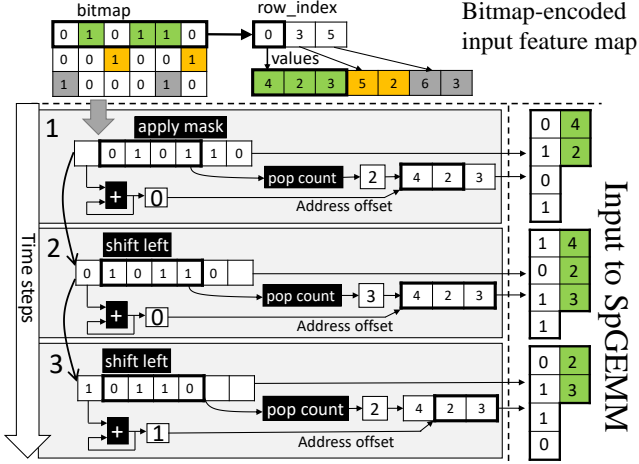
bitmap

| 0 | 1 | 0 | 1 | 1 | 0 |
|---|---|---|---|---|---|
| 0 | 0 | 1 | 0 | 0 | 1 |
| 1 | 0 | 0 | 0 | 1 | 0 |

row_index

| 0 | 3 | 5 |
|---|---|---|

values

| 4 | 2 | 3 | 5 | 2 | 6 | 3 |
|---|---|---|---|---|---|---|

Bitmap-encoded input feature map

Time steps

1 apply mask
0 1 0 1 1 0
+ 0
pop count 2
4 2 3
Address offset

2 shift left
0 1 0 1 1 0 0
+ 0
pop count 3
4 2 3
Address offset

3 shift left
1 0 1 1 0
+ 1
pop count 2
4 2 3
Address offset

0 4
1 2
0
1

1 4
0 2
1 3
1

0 2
1 3
1
0

Input to SpGEMM